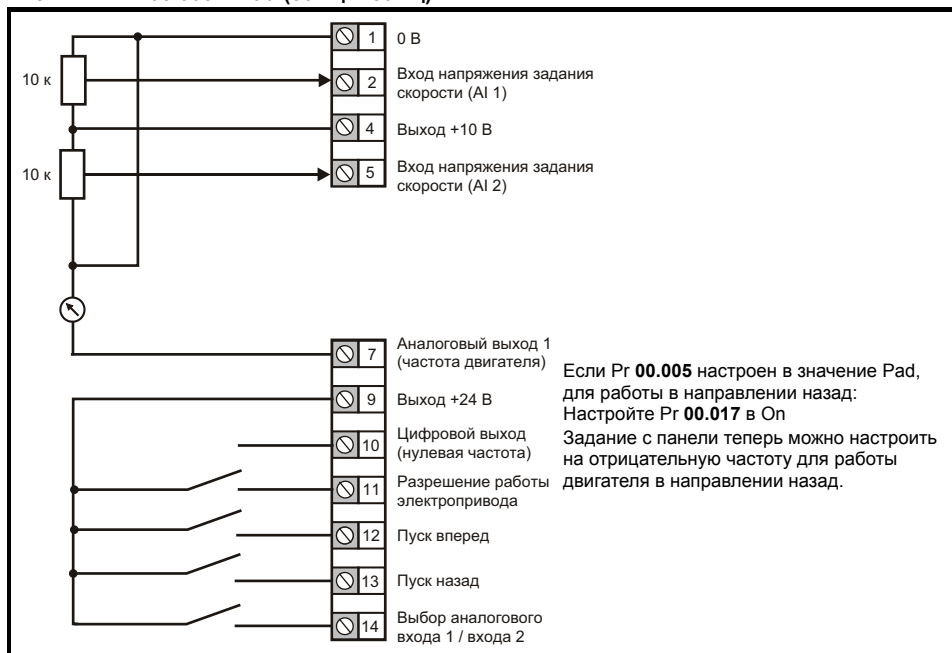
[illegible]

10 к

10 к

1 0 В

2 Вход напряжения задания скорости (AI 1)

4 Выход +10 В

5 Вход напряжения задания скорости (AI 2)

7 Аналоговый выход 1 (частота двигателя)

9 Выход +24 В

10 Цифровой выход (нулевая частота)

11 Разрешение работы электропривода

12 Пуск вперед

13 Пуск назад

14 Выбор аналогового входа 1 / входа 2

Если Pr **00.005** настроен в значение Pad, для работы в направлении назад: Настройте Pr **00.017** в On
Задание с панели теперь можно настроить на отрицательную частоту для работы двигателя в направлении назад.